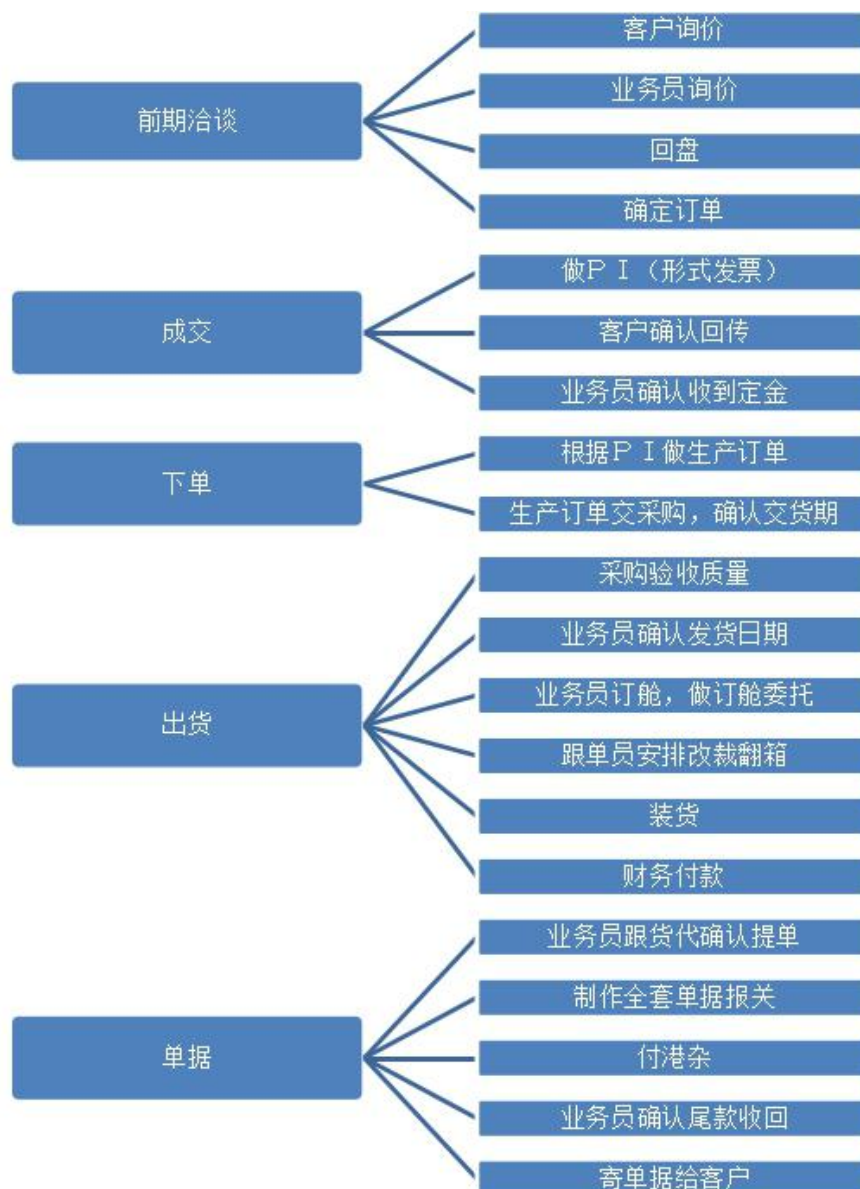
前期洽谈

客户询价

业务员询价

回盘

确定订单

成交

做ＰＩ（形式发票）

客户确认回传

业务员确认收到定金

下单

根据ＰＩ做生产订单

生产订单交采购，确认交货期

出货

采购验收质量

业务员确认发货日期

业务员订舱，做订舱委托

跟单员安排改裁翻箱

装货

财务付款

单据

业务员跟货代确认提单

制作全套单据报关

付港杂

业务员确认尾款收回

寄单据给客户